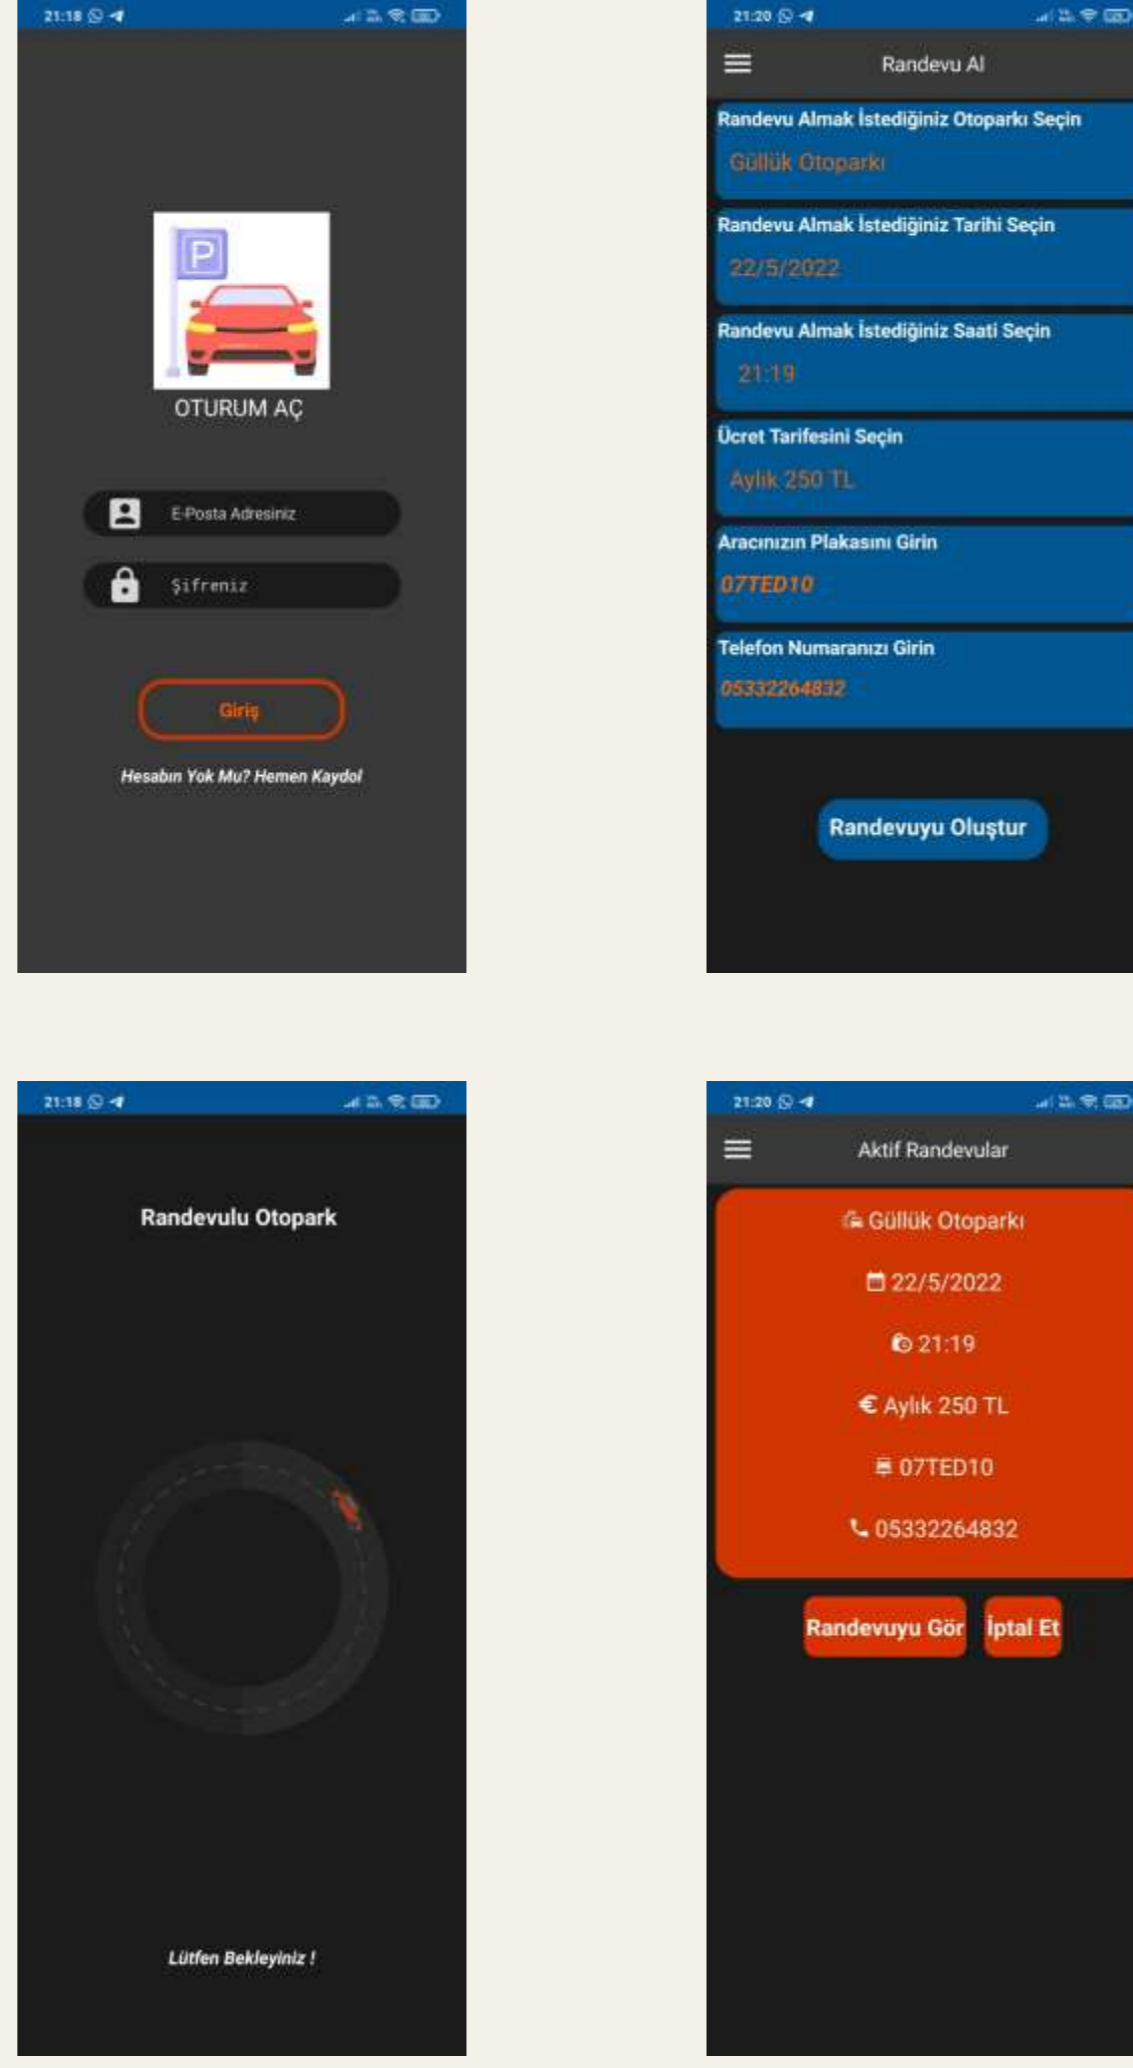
21:18

P

OTURUM AÇ

E-Posta Adresiniz

Şifreniz

Giriş

Hesabın Yok Mu? Hemen Kaydol

21:20

Randevu Al

Randevu Almak İstediğiniz Otoparkı Seçin

Güllük Otoparkı

Randevu Almak İstediğiniz Tarihi Seçin

22/5/2022

Randevu Almak İstediğiniz Saati Seçin

21:19

Ücret Tarifesini Seçin

Aylık 250 TL

Aracınızın Plakasını Girin

07TED10

Telefon Numaranızı Girin

05332264832

Randevuyu Oluştur

21:18

Randevulu Otopark

Lütfen Bekleyiniz !

21:20

Aktif Randevular

Güllük Otoparkı

22/5/2022

21:19

€ Aylık 250 TL

07TED10

05332264832

Randevuyu Gör

İptal Et